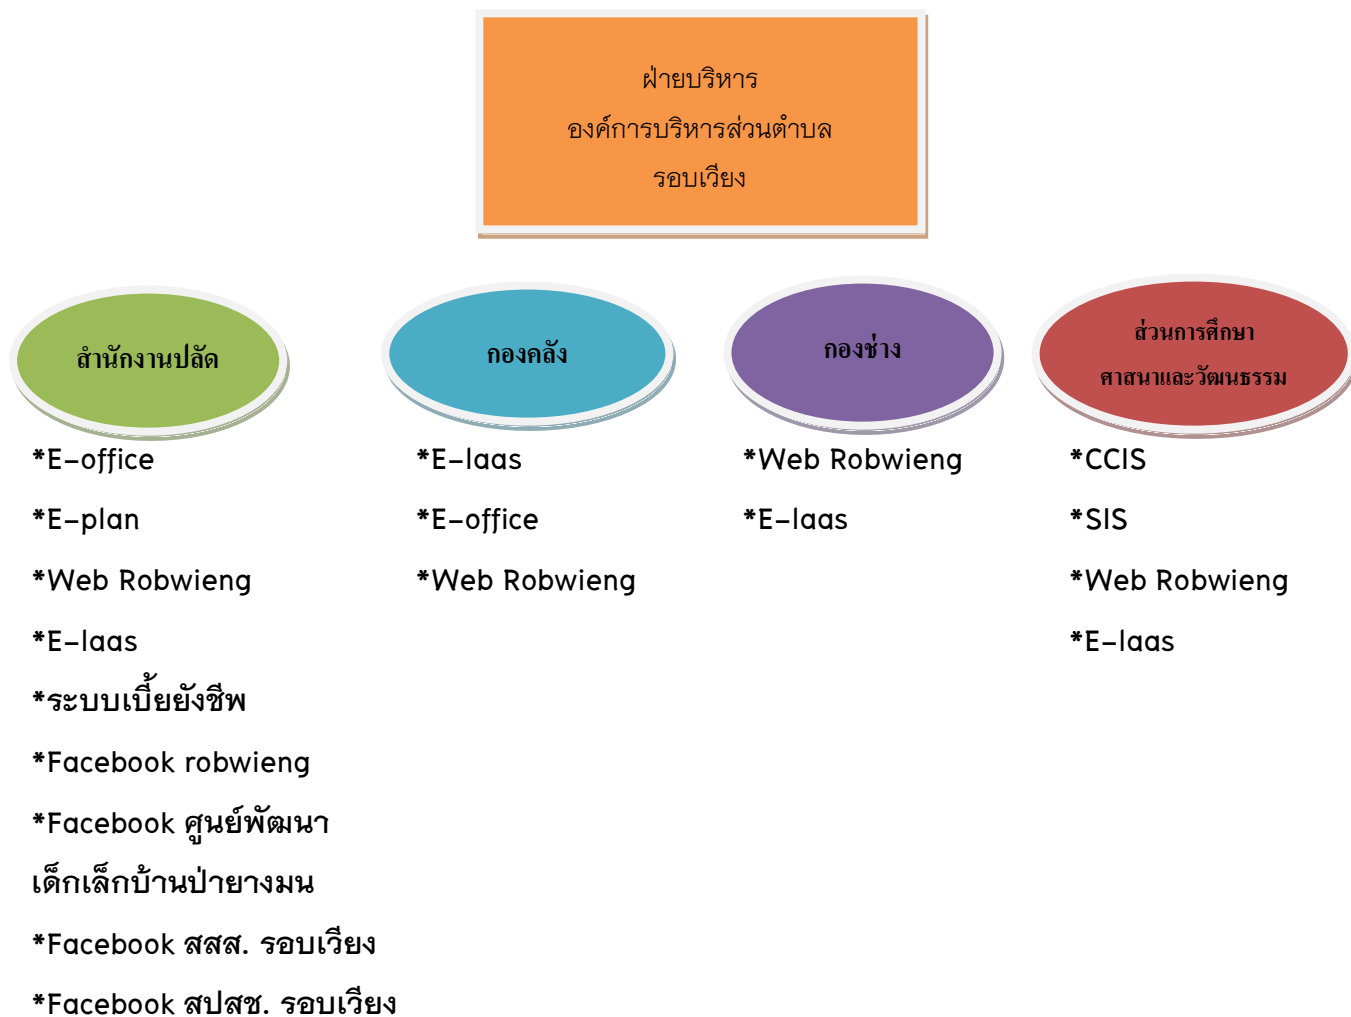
ฝ่ายบริหาร
องค์การบริหารส่วนตำบล
รอบเวียง

สำนักงานปลัด

*E–office

*E–plan

*Web Robwieng

*E–laas

*ระบบเบี้ยยังชีพ

*Facebook robwieng

*Facebook ศูนย์พัฒนาเด็กเล็กบ้านป่ายางมน

*Facebook สสส. รอบเวียง

*Facebook สปสช. รอบเวียง

กองคลัง

*E–laas

*E–office

*Web Robwieng

กองช่าง

*Web Robwieng

*E–laas

ส่วนการศึกษา
ศาสนาและวัฒนธรรม

*CCIS

*SIS

*Web Robwieng

*E–laas